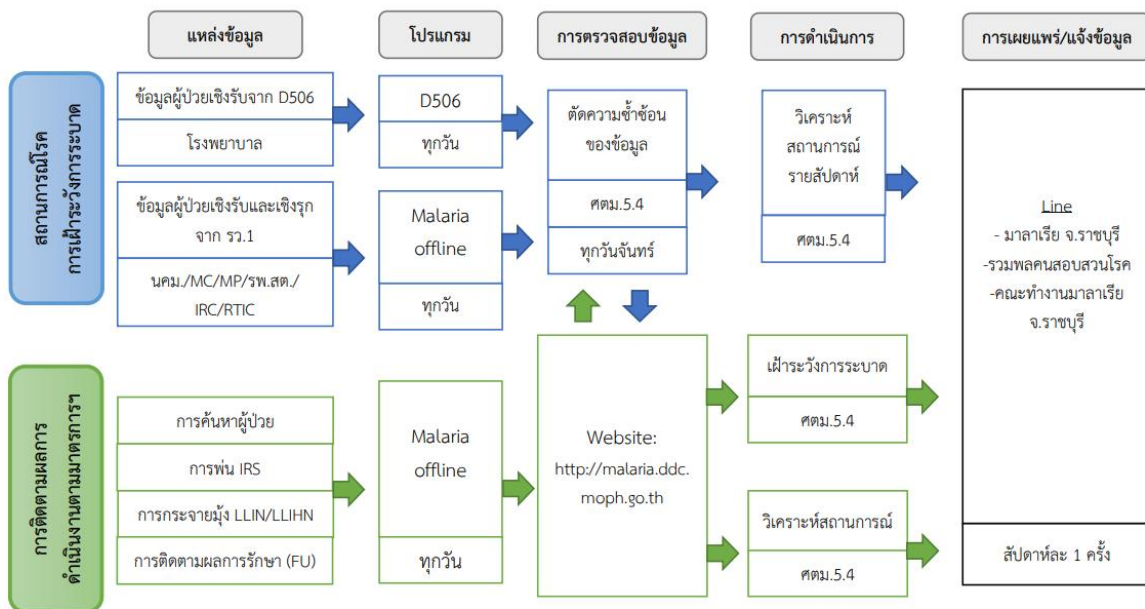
แหล่งข้อมูล

โปรแกรม

การตรวจสอบข้อมูล

การดำเนินการ

การเผยแพร่/แจ้งข้อมูล

สถานการณ์โรค การเฝ้าระวังการระบาด

ข้อมูลผู้ป่วยเชิงรับจาก D506

โรงพยาบาล

D506

ทุกวัน

ข้อมูลผู้ป่วยเชิงรับและเชิงรุก จาก รว.1

นคม./MC/MP/รพ.สต./IRC/RTIC

Malaria offline

ทุกวัน

ตัดความซ้ำซ้อนของข้อมูล

ศตม.5.4

ทุกวันจันทร์

วิเคราะห์สถานการณ์รายสัปดาห์

ศตม.5.4

Line
- มาลาเรีย จ.ราชบุรี
-รวมพลคนสอบสวนโรค
-คณะทำงานมาลาเรีย จ.ราชบุรี

การติดตามผลการดำเนินงานตามมาตรการ

การค้นหาผู้ป่วย

การพ่น IRS

การกระจายมุ้ง LLIN/LLIHN

การติดตามผลการรักษา (FU)

Malaria offline

ทุกวัน

Website:
http://malaria.ddc.moph.go.th

เฝ้าระวังการระบาด

ศตม.5.4

วิเคราะห์สถานการณ์

ศตม.5.4

สัปดาห์ละ 1 ครั้ง